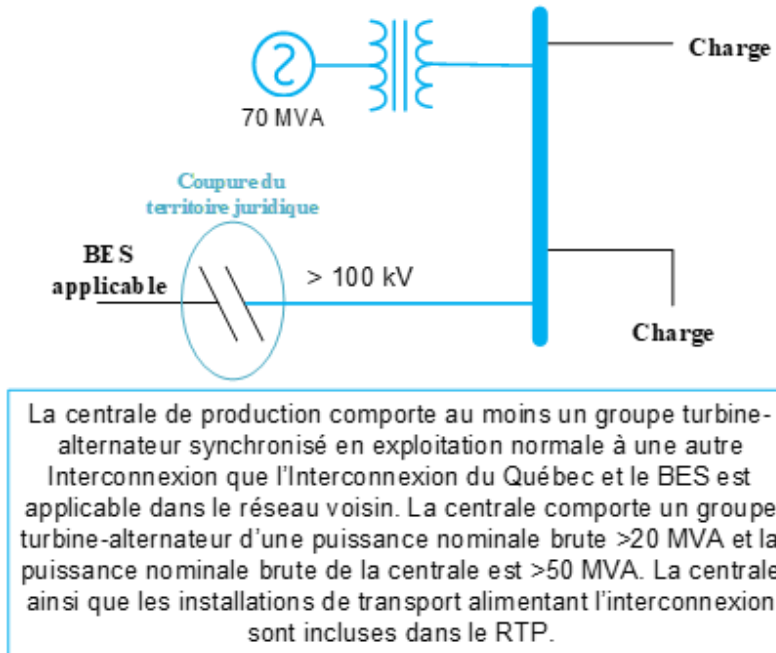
Charge

70 MVA

Coupure du territoire juridique

BES applicable

> 100 kV

Charge

La centrale de production comporte au moins un groupe turbine-alternateur synchronisé en exploitation normale à une autre Interconnexion que l'Interconnexion du Québec et le BES est applicable dans le réseau voisin. La centrale comporte un groupe turbine-alternateur d'une puissance nominale brute >20 MVA et la puissance nominale brute de la centrale est >50 MVA. La centrale ainsi que les installations de transport alimentant l'interconnexion sont incluses dans le RTP.